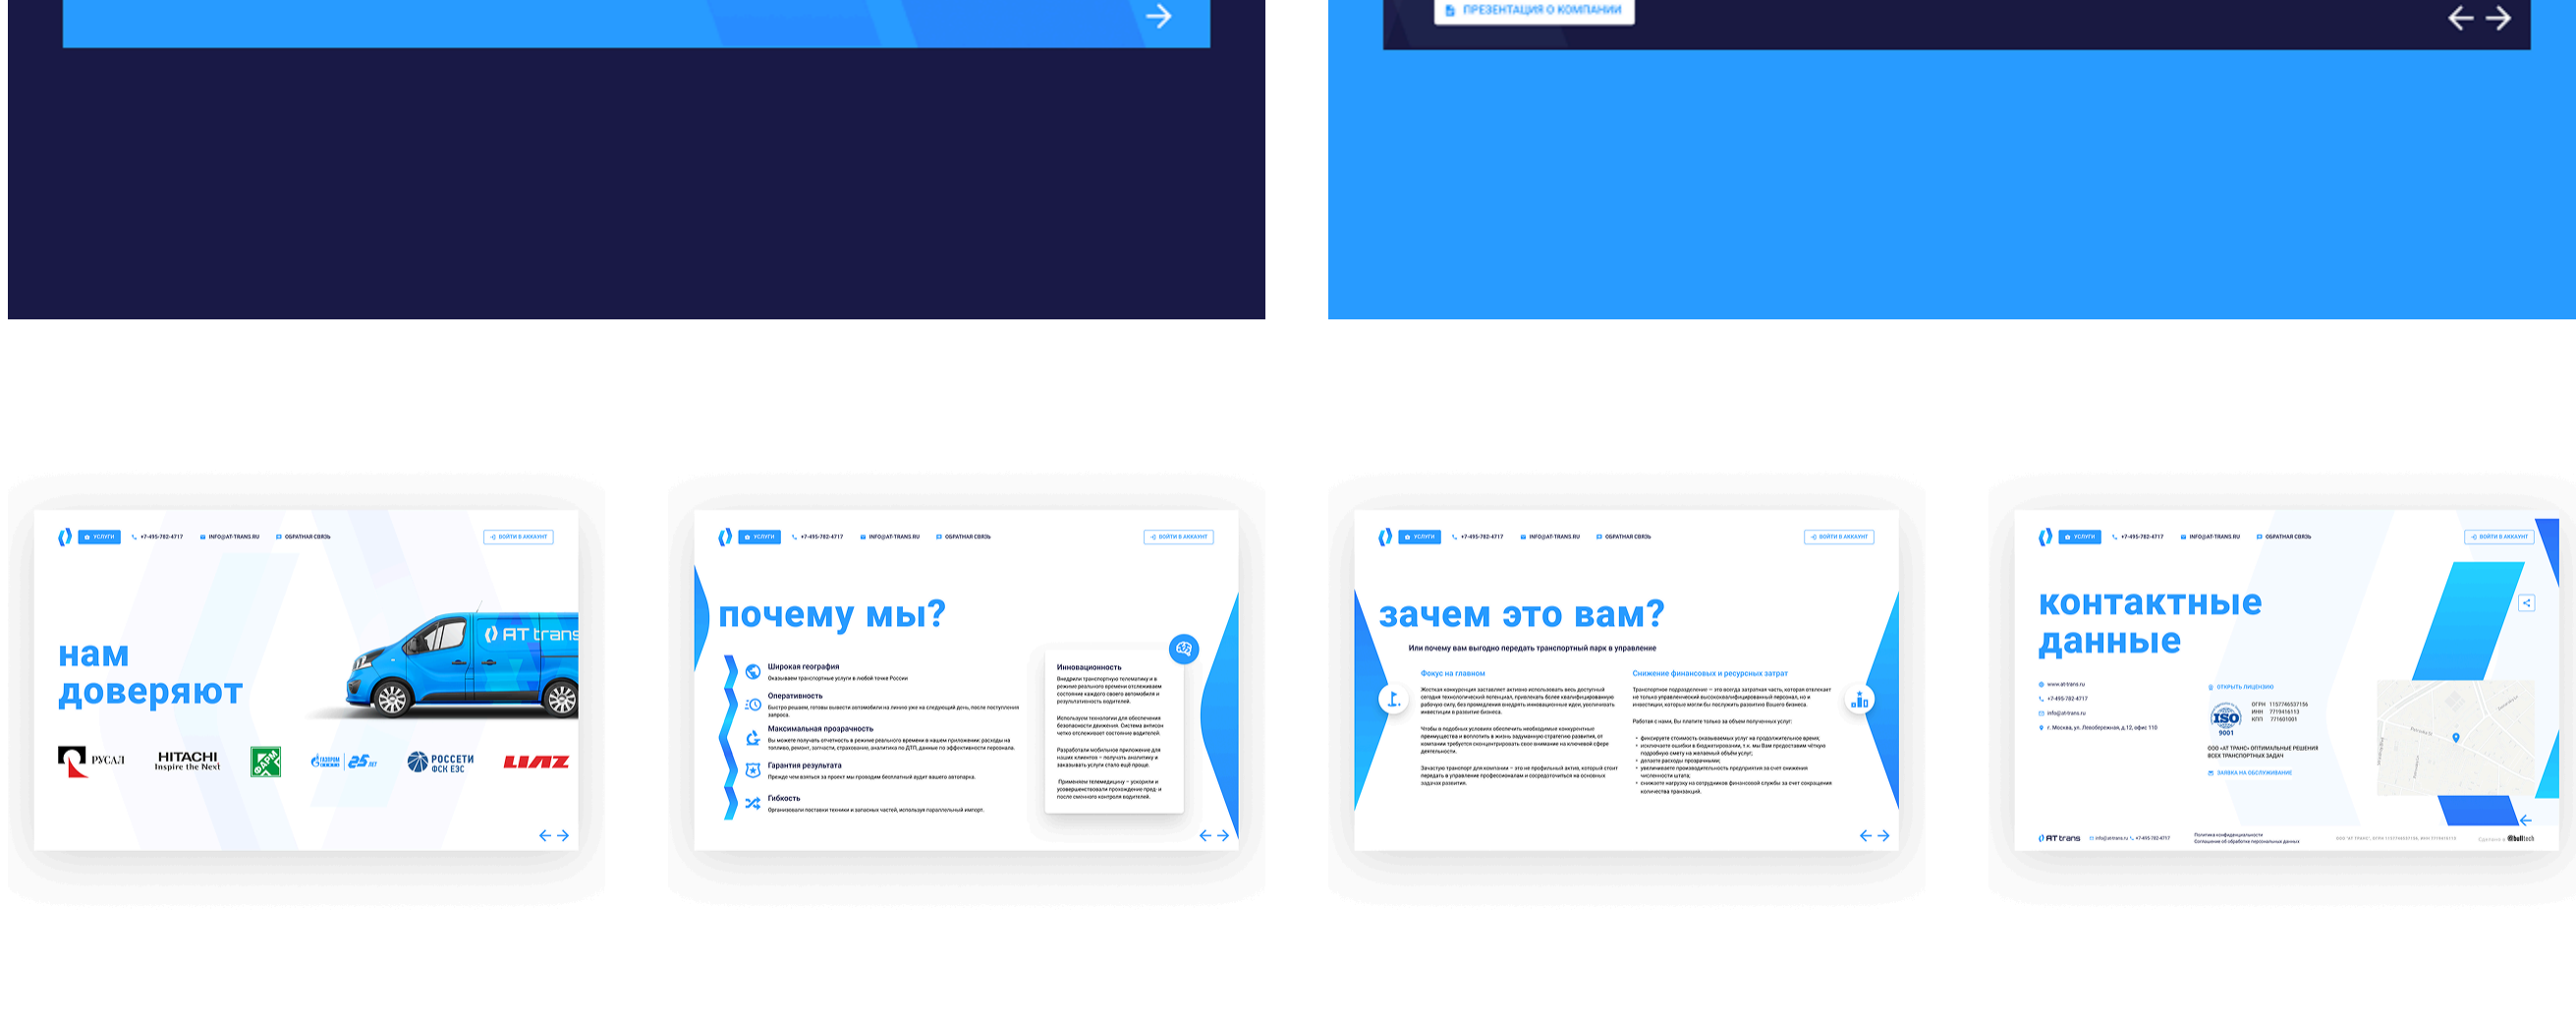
ПРЕЗЕНТАЦИЯ О КОМПАНИИ

УСЛУГИ +7-495-782-4717 INFO@AT-TRANS.RU ОБРАТНАЯ СВЯЗЬ ВОЙТИ В АККАУНТ

нам доверяют

AT trans

РУСАЛ HITACHI Inspire the Next ГАЗПРОМ 25 лет РОССЕТИ ФСК ЕЭС LIAZ

УСЛУГИ +7-495-782-4717 INFO@AT-TRANS.RU ОБРАТНАЯ СВЯЗЬ ВОЙТИ В АККАУНТ

почему мы?

Широкая география
Оказываем транспортные услуги в любой точке России

Оперативность
Быстро решаем, готовы вывести автомобили на линию уже на следующий день, после поступления запроса.

Максимальная прозрачность
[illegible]

Гарантия результата
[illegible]

Гибкость
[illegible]

Инновационность
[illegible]

УСЛУГИ +7-495-782-4717 INFO@AT-TRANS.RU ОБРАТНАЯ СВЯЗЬ ВОЙТИ В АККАУНТ

зачем это вам?

Или почему вам выгодно передать транспортный парк в управление

Фокус на главном
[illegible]

Снижение финансовых и ресурсных затрат
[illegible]

УСЛУГИ +7-495-782-4717 INFO@AT-TRANS.RU ОБРАТНАЯ СВЯЗЬ ВОЙТИ В АККАУНТ

контактные данные

www.attrans.ru
+7-495-782-4717
info@attrans.ru
г. Москва, ул. Левобережная, д.12, офис 110

ОТКРЫТЬ ЛИЦЕНЗИЮ
ISO 9001
ОГРН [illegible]
ИНН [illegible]
КПП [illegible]
ООО «АТ ТРАНС» ОПТИМАЛЬНЫЕ РЕШЕНИЯ ВСЕХ ТРАНСПОРТНЫХ ЗАДАЧ
ЗАЯВКА НА ОБСЛУЖИВАНИЕ

AT trans info@attrans.ru +7-495-782-4717 Политика конфиденциальности Соглашение об обработке персональных данных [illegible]